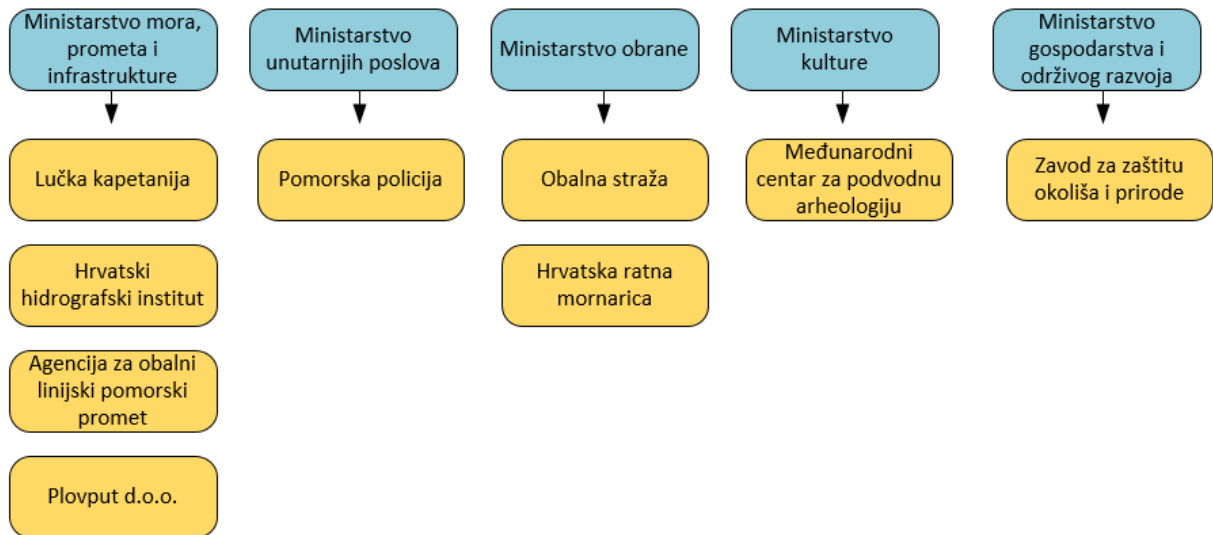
Ministarstvo mora, prometa i infrastrukture

Lučka kapetanija

Hrvatski hidrografski institut

Agencija za obalni linijski pomorski promet

Plovput d.o.o.

Ministarstvo unutarnjih poslova

Pomorska policija

Ministarstvo obrane

Obalna straža

Hrvatska ratna mornarica

Ministarstvo kulture

Međunarodni centar za podvodnu arheologiju

Ministarstvo gospodarstva i održivog razvoja

Zavod za zaštitu okoliša i prirode